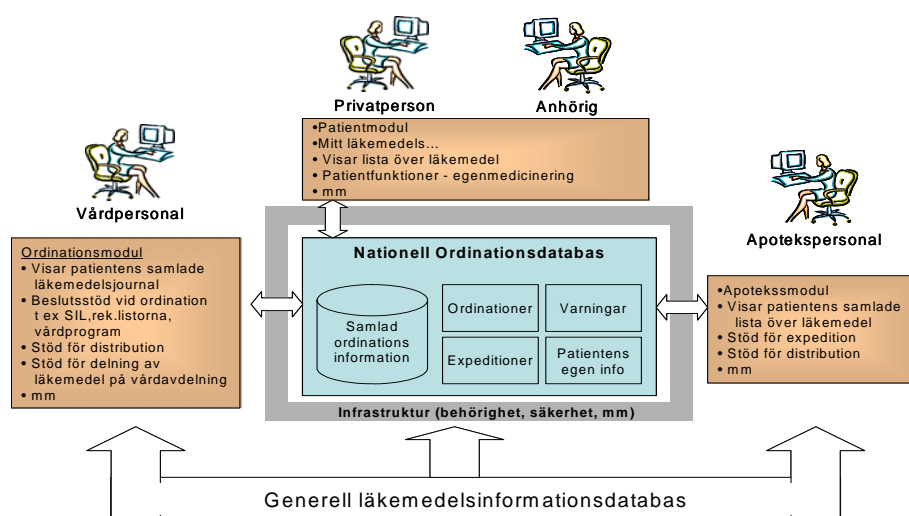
Privatperson

Anhörig

•Patientmodul
•Mitt läkemedels...
• Visar lista över läkemedel
• Patientfunktioner - egenmedicinering
• mm

Vårdpersonal

Ordinationsmodul
• Visar patientens samlade läkemedelsjournal
• Beslutsstöd vid ordination t ex SIL,rek.listorna, vårdprogram
• Stöd för distribution
• Stöd för delning av läkemedel på vårdavdelning
• mm

Nationell Ordinationsdatabas

Samlad ordinations information

Ordinationer

Varningar

Expeditioner

Patientens egen info

Infrastruktur (behörighet, säkerhet, mm)

Apotekspersonal

•Apoteksmodul
• Visar patientens samlade lista över läkemedel
• Stöd för expedition
• Stöd för distribution
• mm

Generell läkemedelsinformationsdatabas